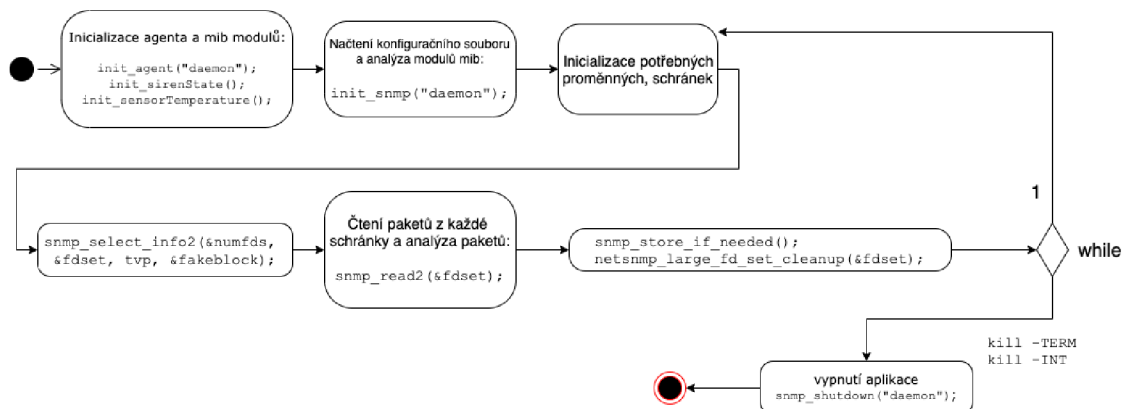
Inicializace agenta a mib modulů:

init_agent("daemon");
init_sirenState();
init_sensorTemperature();

Načtení konfiguračního souboru a analýza modulů mib:

init_snmp("daemon");

Inicializace potřebných proměnných, schránek

snmp_select_info2(&numfds, &fdset, tvp, &fakeblock);

Čtení paketů z každé schránky a analýza paketů:

snmp_read2(&fdset);

snmp_store_if_needed();
netsnmp_large_fd_set_cleanup(&fdset);

1

while

kill -TERM
kill -INT

vypnutí aplikace
snmp_shutdown("daemon");